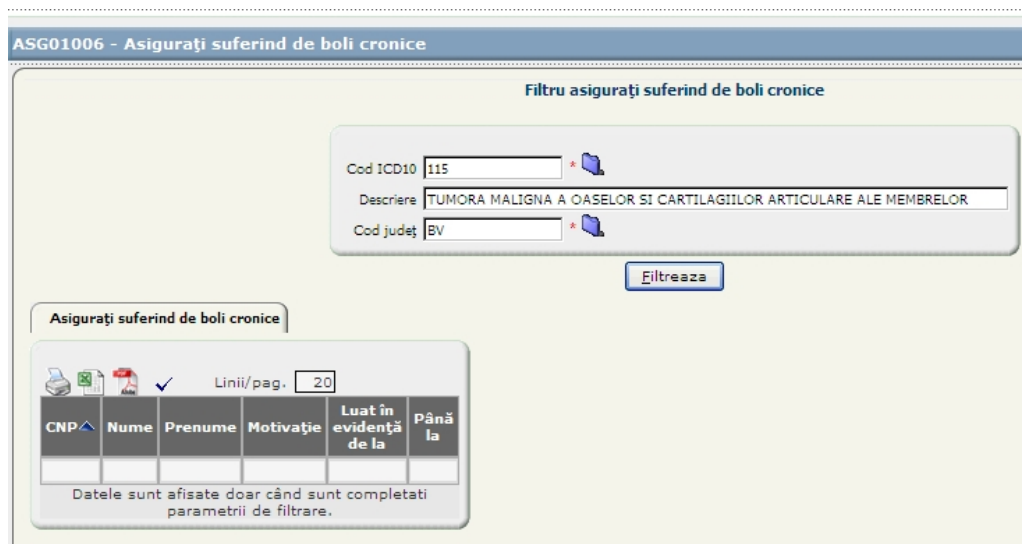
ASG01006 - Asiguraţi suferind de boli cronice

Filtru asiguraţi suferind de boli cronice

Cod ICD10 115 *

Descriere TUMORA MALIGNA A OASELOR SI CARTILAGIILOR ARTICULARE ALE MEMBRELOR

Cod judeţ BV *

Filtreaza

Asiguraţi suferind de boli cronice

Linii/pag. 20

| CNP | Nume | Prenume | Motivaţie | Luat în evidenţă de la | Până la |
|---|---|---|---|---|---|
| | | | | | |

Datele sunt afisate doar când sunt completati parametrii de filtrare.